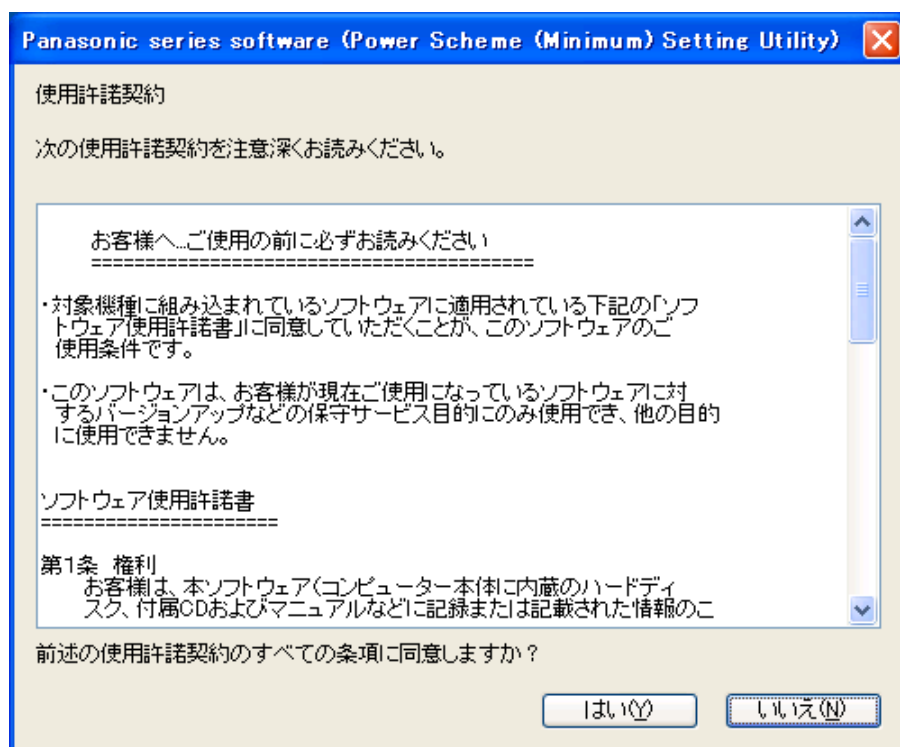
Panasonic series software (Power Scheme (Minimum) Setting Utility)

使用許諾契約

次の使用許諾契約を注意深くお読みください。

お客様へ...ご使用の前に必ずお読みください
==========================================

・対象機種に組み込まれているソフトウェアに適用されている下記の「ソフトウェア使用許諾書」に同意していただくことが、このソフトウェアのご使用条件です。

・このソフトウェアは、お客様が現在ご使用になっているソフトウェアに対するバージョンアップなどの保守サービス目的にのみ使用でき、他の目的に使用できません。

ソフトウェア使用許諾書
======================

第1条 権利
お客様は、本ソフトウェア(コンピューター本体に内蔵のハードディスク、付属CDおよびマニュアルなどに記録または記載された情報のこ

前述の使用許諾契約のすべての条項に同意しますか？

はい(Y)

いいえ(N)